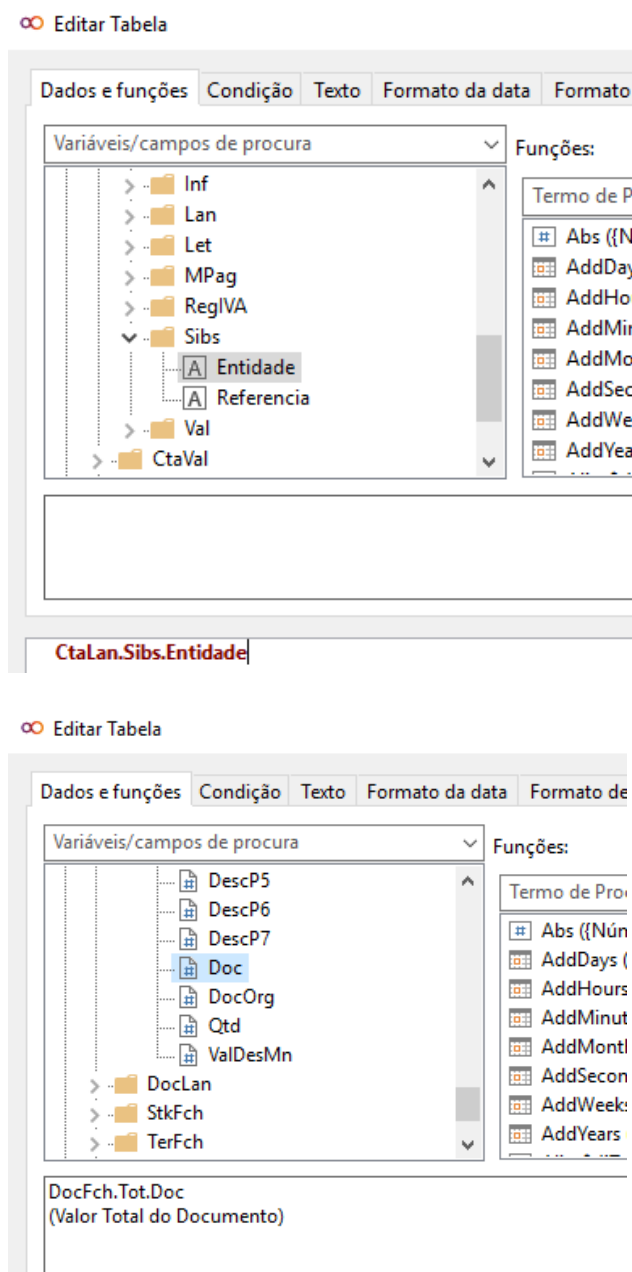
Editar Tabela

Dados e funções | Condição | Texto | Formato da data | Formato

Variáveis/campos de procura

Funções:

Inf
Lan
Let
MPag
RegIVA
Sibs
Entidade
Referencia
Val
CtaVal

Termo de P

Abs ({N
AddDay
AddHo
AddMi
AddMo
AddSec
AddWe
AddYea

CtaLan.Sibs.Entidade

Editar Tabela

Dados e funções | Condição | Texto | Formato da data | Formato de

Variáveis/campos de procura

Funções:

DescP5
DescP6
DescP7
Doc
DocOrg
Qtd
ValDesMn
DocLan
StkFch
TerFch

Termo de Pro

Abs ({Nún
AddDays (
AddHours
AddMinut
AddMontl
AddSecon
AddWeeks
AddYears

DocFch.Tot.Doc
(Valor Total do Documento)